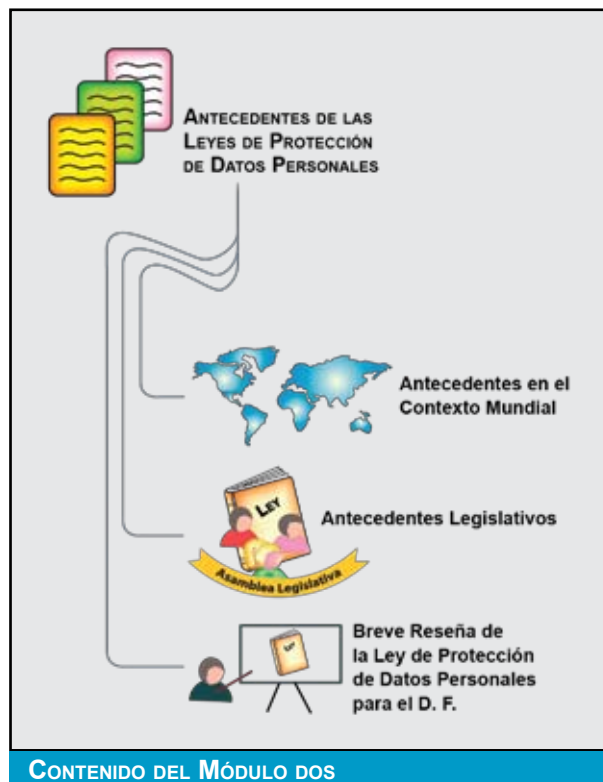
Antecedentes de las Leyes de Protección de Datos Personales

Antecedentes en el Contexto Mundial

Ley

Asamblea Legislativa

Antecedentes Legislativos

Ley

Breve Reseña de la Ley de Protección de Datos Personales para el D. F.

Contenido del Módulo dos